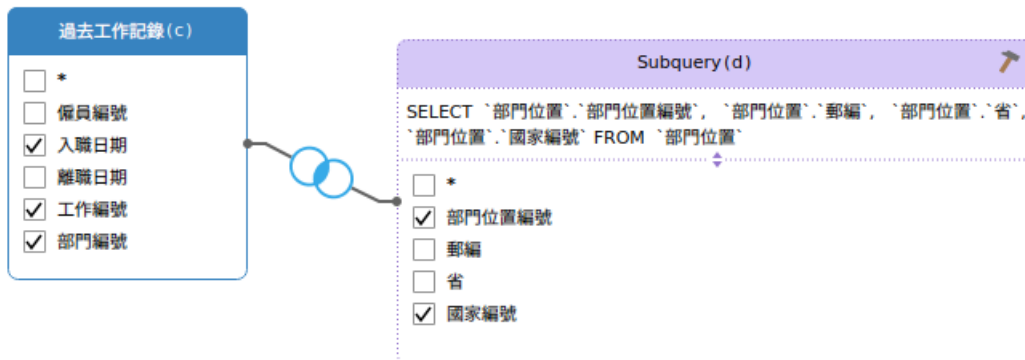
過去工作記錄(c)

*
僱員編號
入職日期
離職日期
工作編號
部門編號

Subquery(d)

SELECT `部門位置`.`部門位置編號`, `部門位置`.`郵編`, `部門位置`.`省`, `部門位置`.`國家編號` FROM `部門位置`

*
部門位置編號
郵編
省
國家編號